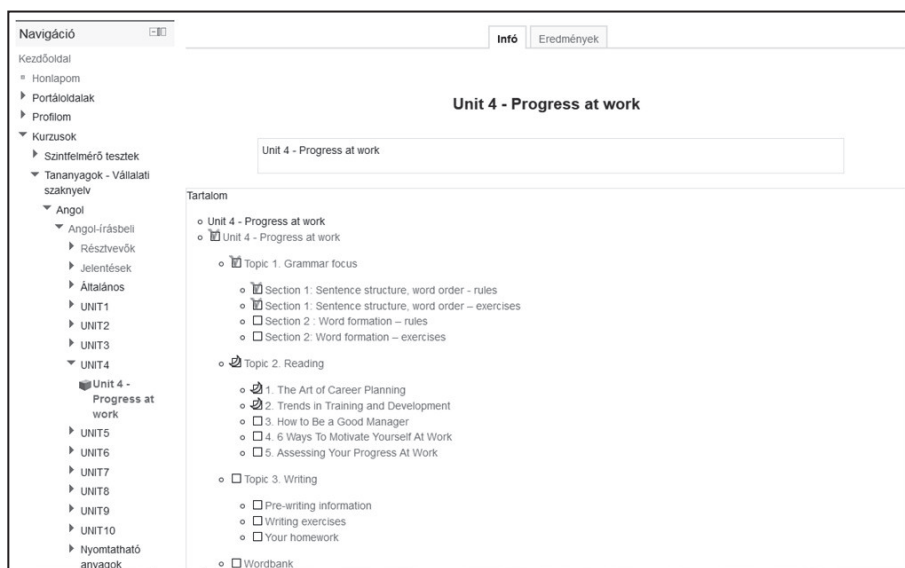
Navigáció

Kezdőoldal
Honlapom
Portáloldalak
Profilom
Kurzusok
Szintfelmérő tesztek
Tananyagok - Vállalati szaknyelv
Angol
Angol-írásbeli
Résztvevők
Jelentések
Általános
UNIT1
UNIT2
UNIT3
UNIT4
Unit 4 - Progress at work
UNIT5
UNIT6
UNIT7
UNIT8
UNIT9
UNIT10
Nyomtatható anyagok

Infó | Eredmények

Unit 4 - Progress at work

Unit 4 - Progress at work

Tartalom

Unit 4 - Progress at work
Unit 4 - Progress at work
Topic 1. Grammar focus
Section 1: Sentence structure, word order - rules
Section 1: Sentence structure, word order – exercises
Section 2 : Word formation – rules
Section 2: Word formation – exercises
Topic 2. Reading
1. The Art of Career Planning
2. Trends in Training and Development
3. How to Be a Good Manager
4. 6 Ways To Motivate Yourself At Work
5. Assessing Your Progress At Work
Topic 3. Writing
Pre-writing information
Writing exercises
Your homework
Wordbank